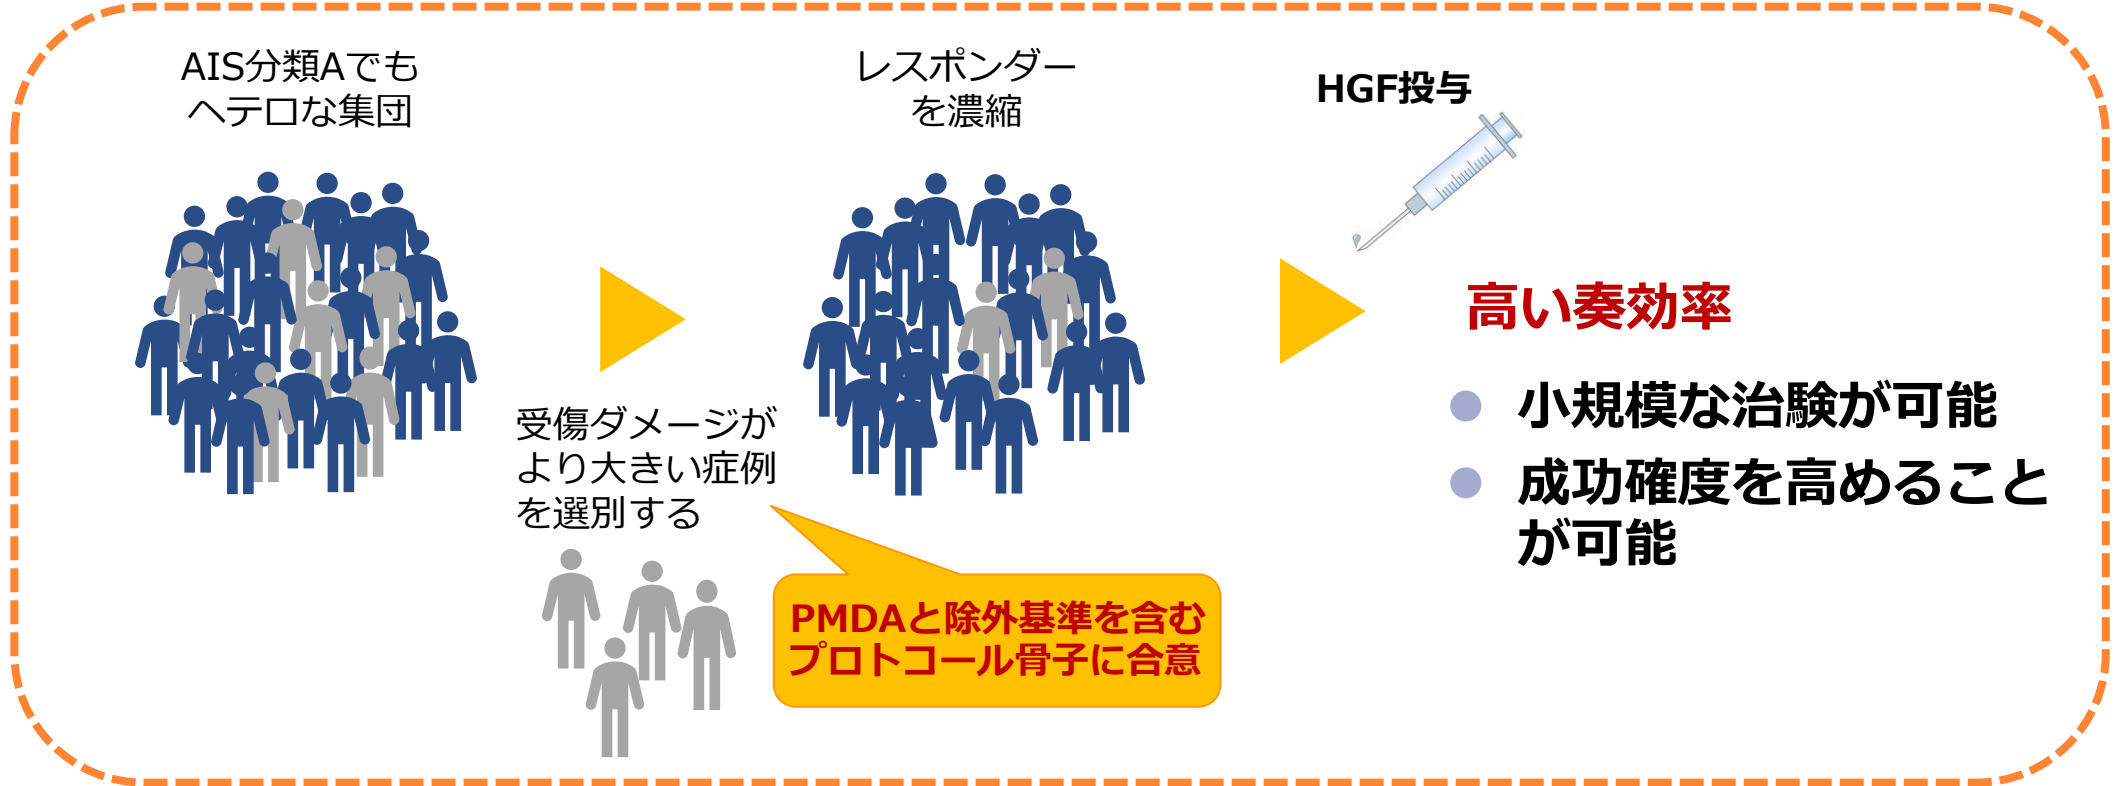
AIS分類Aでも
ヘテロな集団

レスポンダー
を濃縮

HGF投与

受傷ダメージが
より大きい症例
を選別する

PMDAと除外基準を含む
プロトコール骨子に合意

高い奏効率

小規模な治験が可能

成功確度を高めること
が可能